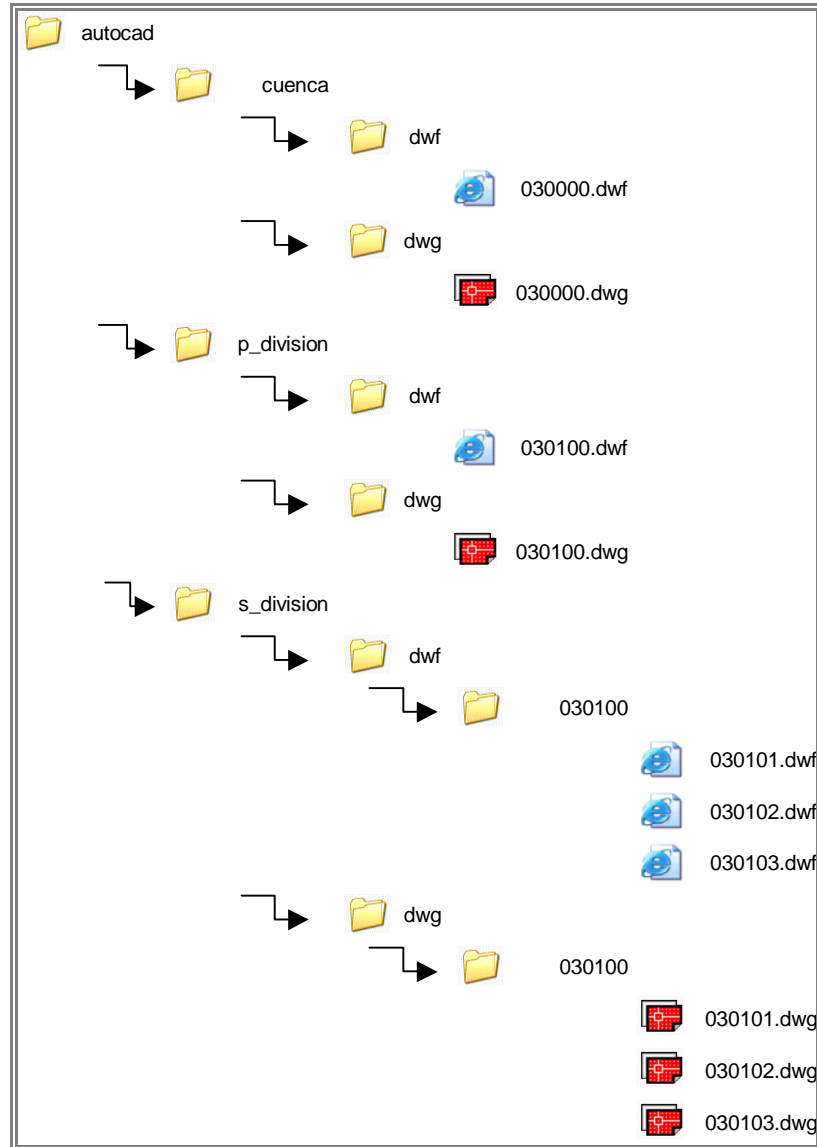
autocad

cuenca

dwf

030000.dwf

dwg

030000.dwg

p_division

dwf

030100.dwf

dwg

030100.dwg

s_division

dwf

030100

030101.dwf

030102.dwf

030103.dwf

dwg

030100

030101.dwg

030102.dwg

030103.dwg